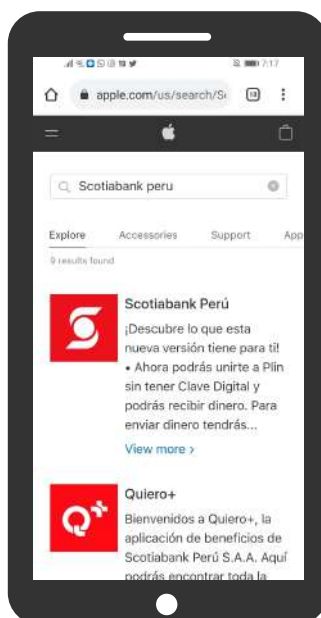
7:17

apple.com/us/search/Sc

13

Scotiabank peru

Explore Accessories Support App

9 results found

Scotiabank Perú

¡Descubre lo que esta nueva versión tiene para ti! • Ahora podrás unirte a Plin sin tener Clave Digital y podrás recibir dinero. Para enviar dinero tendrás...

View more ›

Quiero+

Bienvenidos a Quiero+, la aplicación de beneficios de Scotiabank Perú S.A.A. Aquí podrás encontrar toda la